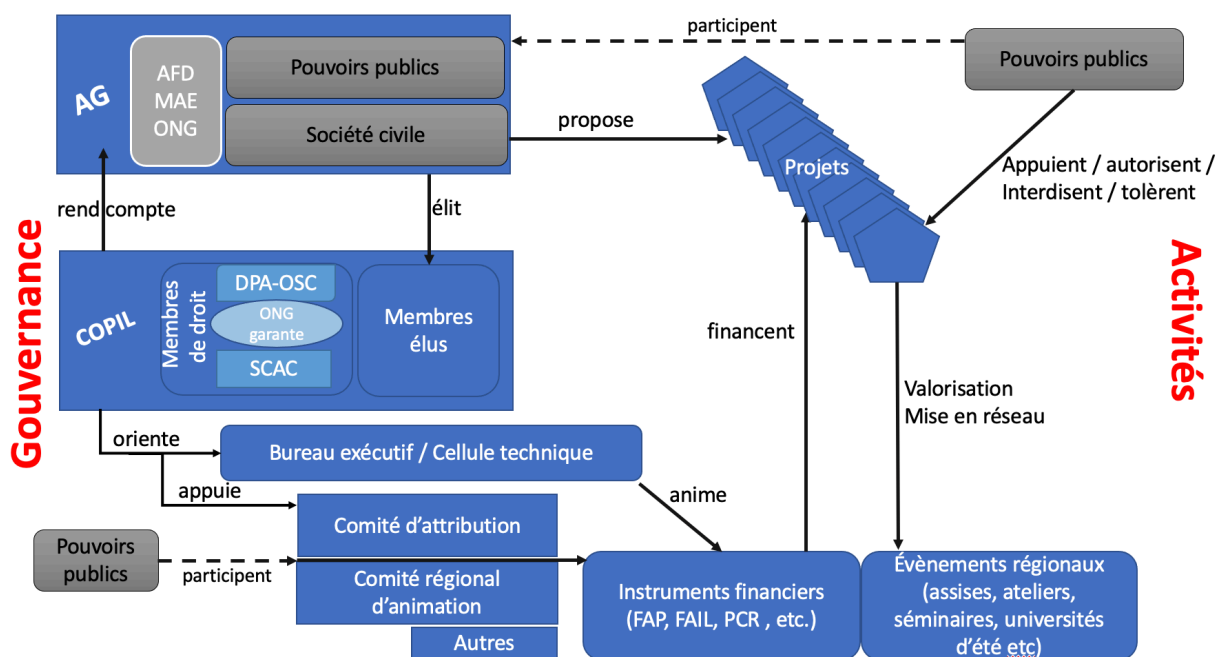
AG

AFD
MAE
ONG

Pouvoirs publics

Société civile

participent

Pouvoirs publics

propose

Projets

Appuient / autorisent / Interdisent / tolèrent

rend compte

élit

Gouvernance

Activités

COPIL

Membres de droit

DPA-OSC

ONG garante

SCAC

Membres élus

financent

Valorisation
Mise en réseau

oriente

Bureau exécutif / Cellule technique

appuie

anime

Comité d'attribution

Pouvoirs publics

participent

Comité régional d'animation

Autres

Instruments financiers (FAP, FAIL, PCR , etc.)

Évènements régionaux (assises, ateliers, séminaires, universités d'été etc)